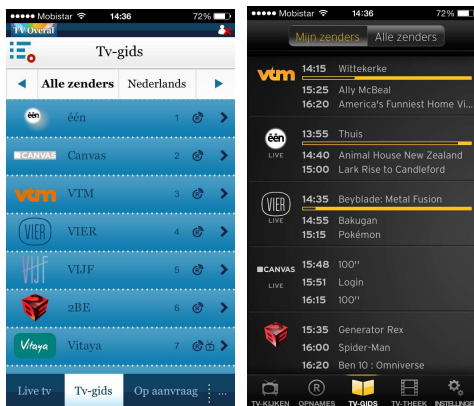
●●●●● Mobistar 14:36 72%

TV Overal

Tv-gids

◀ Alle zenders Nederlands ▶

één één 1

CANVAS Canvas 2

vtm VTM 3

VIER VIER 4

VIJF VIJF 5

2BE 6

Vitaya Vitaya 7

Live tv Tv-gids Op aanvraag ...

●●●●● Mobistar 14:36 72%

Mijn zenders Alle zenders

vtm
14:15 Wittekerke
15:25 Ally McBeal
16:20 America's Funniest Home Vi...

één LIVE
13:55 Thuis
14:40 Animal House New Zealand
15:00 Lark Rise to Candleford

VIER LIVE
14:35 Beyblade: Metal Fusion
14:55 Bakugan
15:15 Pokémon

CANVAS LIVE
15:48 100''
15:51 Login
16:15 100''

15:35 Generator Rex
16:00 Spider-Man
16:20 Ben 10 : Omniverse

TV-KIJKEN OPNAMES TV-GIDS TV-THEEK INSTELLINGEN